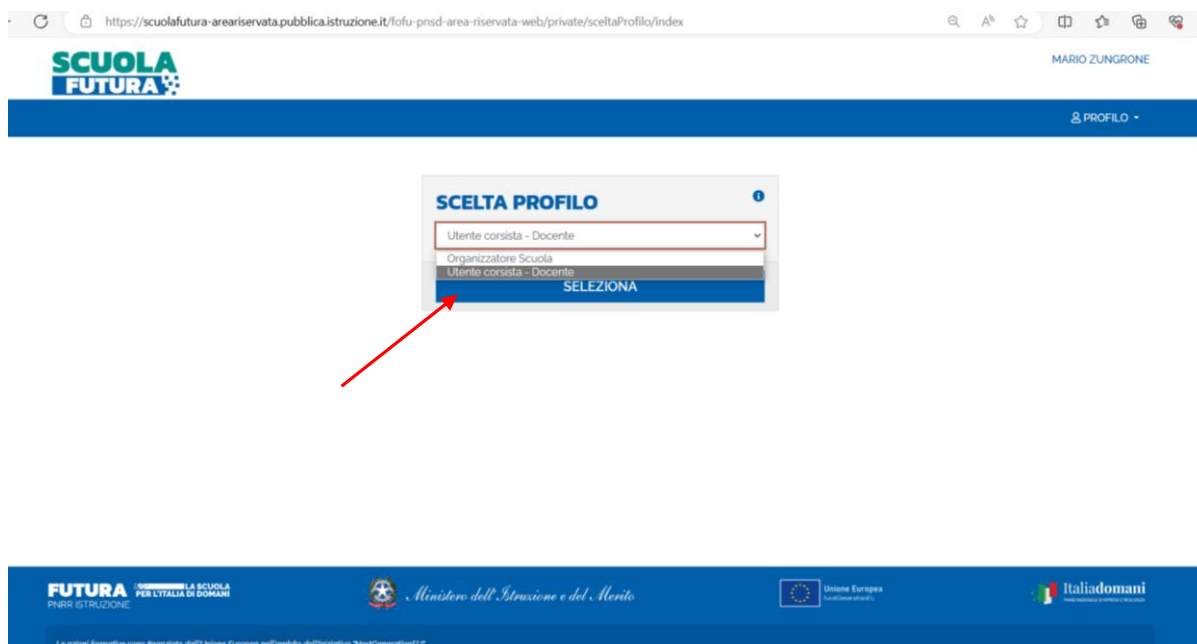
https://scuolafutura-areariservata.pubblica.istruzione.it/fofu-pnsd-area-riservata-web/private/sceltaProfilo/index

SCUOLA FUTURA

MARIO ZUNGRONE

PROFILO

SCELTA PROFILO

Utente corsista - Docente

Organizzatore Scuola
Utente corsista - Docente

SELEZIONA

FUTURA LA SCUOLA PER L'ITALIA DI DOMANI
PNRR ISTRUZIONE

Ministero dell'Istruzione e del Merito

Unione Europea

Italiadomani

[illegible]